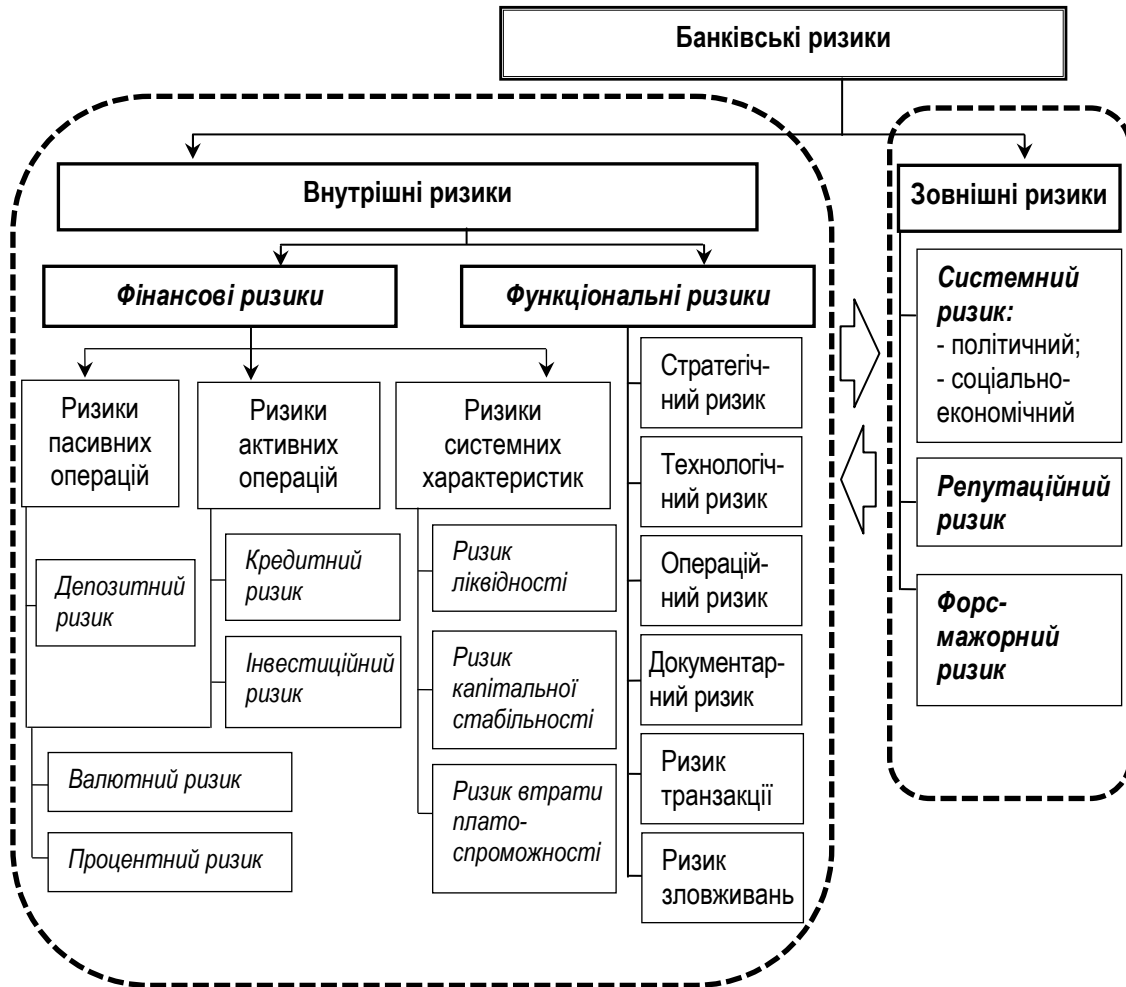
Банківські ризики

Внутрішні ризики

Фінансові ризики

Функціональні ризики

Ризики пасивних операцій

Ризики активних операцій

Ризики системних характеристик

Депозитний ризик

Кредитний ризик

Інвестиційний ризик

Валютний ризик

Процентний ризик

Ризик ліквідності

Ризик капітальної стабільності

Ризик втрати плато-спроможності

Стратегічний ризик

Технологічний ризик

Операційний ризик

Документарний ризик

Ризик транзакції

Ризик зловживань

Зовнішні ризики

Системний ризик:
- політичний;
- соціально-економічний

Репутаційний ризик

Форс-мажорний ризик